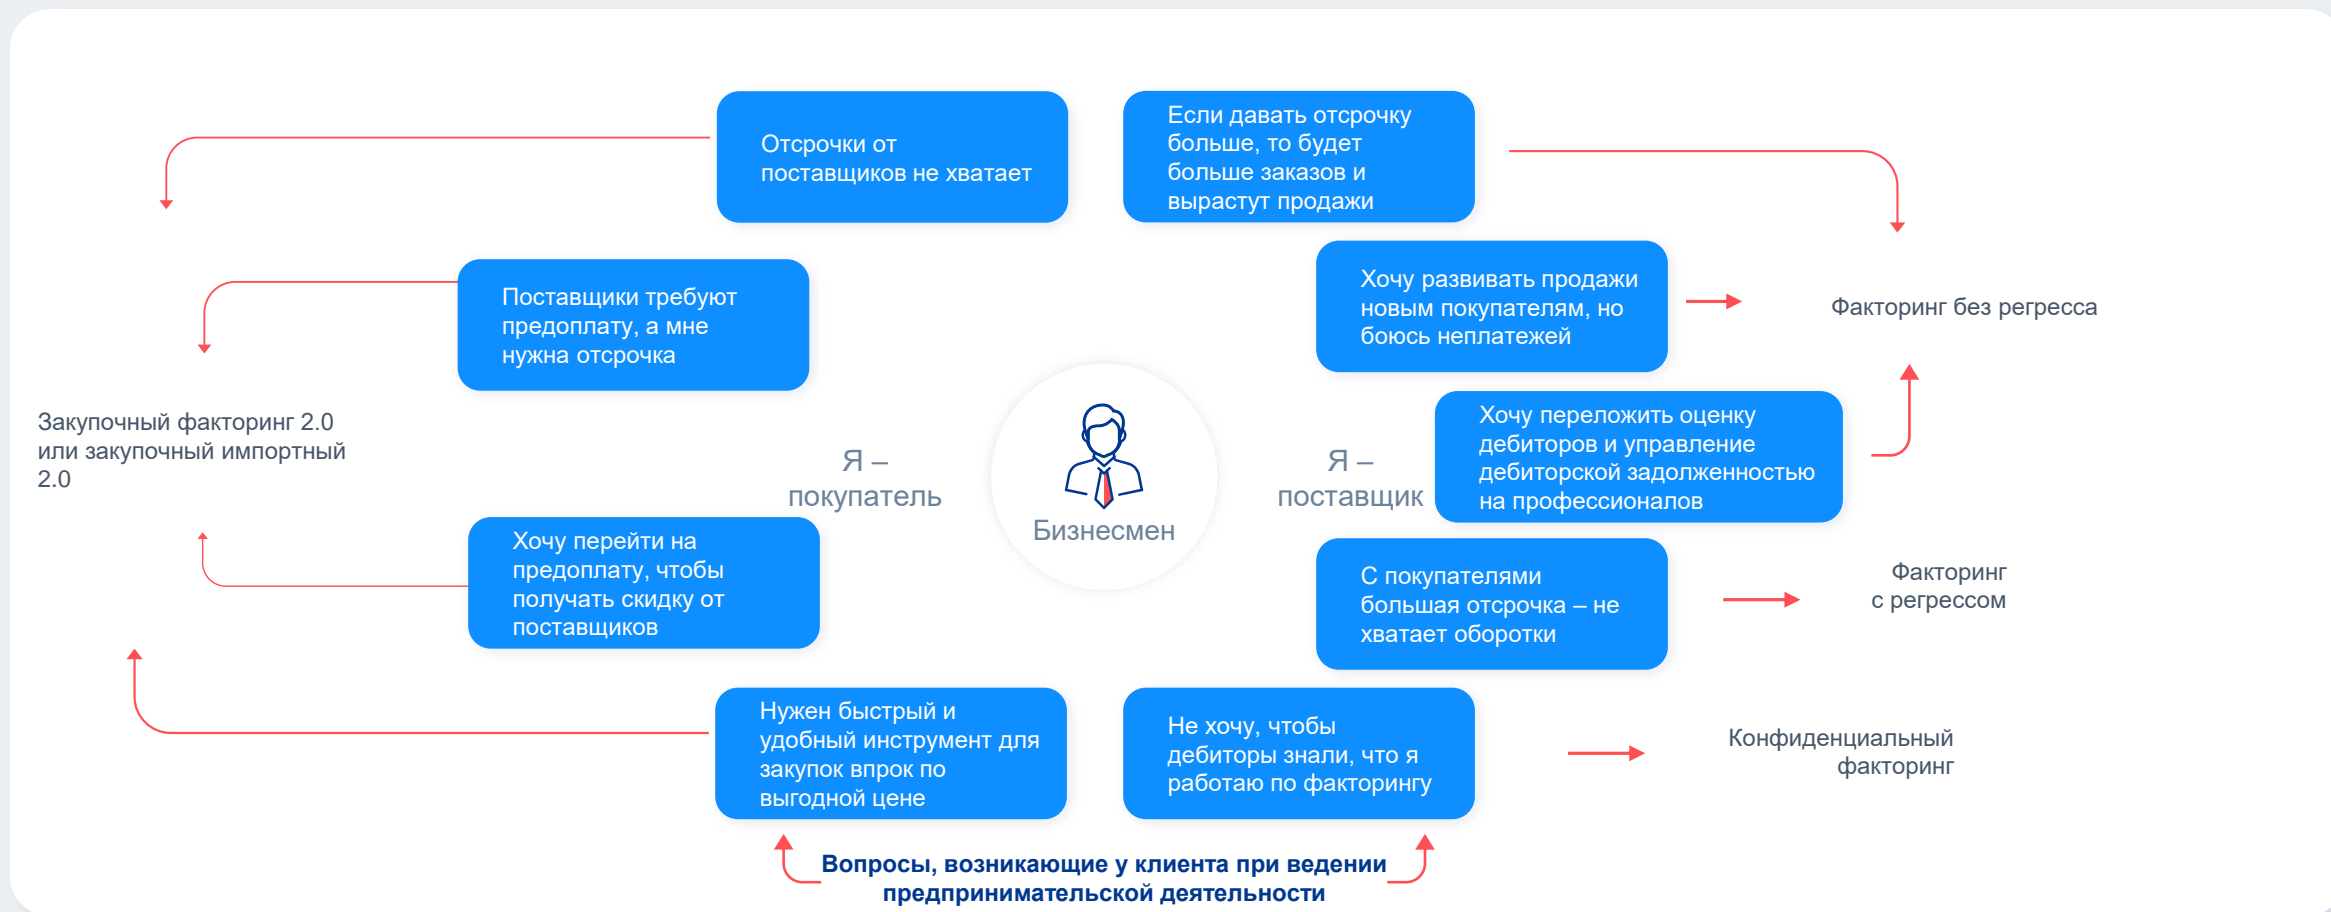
Отсрочки от поставщиков не хватает

Если давать отсрочку больше, то будет больше заказов и вырастут продажи

Поставщики требуют предоплату, а мне нужна отсрочка

Хочу развивать продажи новым покупателям, но боюсь неплатежей

Факторинг без регресса

Закупочный факторинг 2.0 или закупочный импортный 2.0

Я – покупатель

Бизнесмен

Я – поставщик

Хочу переложить оценку дебиторов и управление дебиторской задолженностью на профессионалов

Хочу перейти на предоплату, чтобы получать скидку от поставщиков

С покупателями большая отсрочка – не хватает оборотки

Факторинг с регрессом

Нужен быстрый и удобный инструмент для закупок впрок по выгодной цене

Не хочу, чтобы дебиторы знали, что я работаю по факторингу

Конфиденциальный факторинг

Вопросы, возникающие у клиента при ведении предпринимательской деятельности